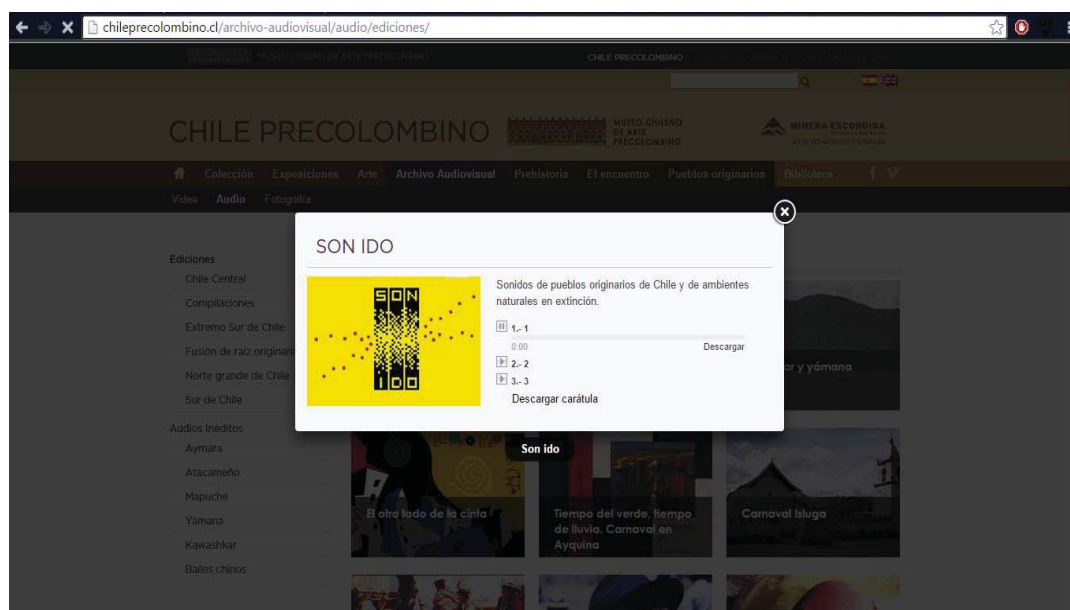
chileprecolombino.cl/archivo-audiovisual/audio/ediciones/

MUSEO CHILENO DE ARTE PRECOLOMBINO

CHILE PRECOLOMBINO

CHILE PRECOLOMBINO

MUSEO CHILENO DE ARTE PRECOLOMBINO

MINERA ESCONDIDA

Colección Exposiciones Arte Archivo Audiovisual Prehistoria El encuentro Pueblos originarios Biblioteca

Video Audio Fotografía

Ediciones
Chile Central
Compilaciones
Extremo Sur de Chile
Fusión de raíz originaria
Norte grande de Chile
Sur de Chile
Audios Inéditos
Aymara
Atacameño
Mapuche
Yámana
Kawashkar
Bailes chinos

SON IDO

SON IDO

Sonidos de pueblos originarios de Chile y de ambientes naturales en extinción.

1.- 1
0:00
Descargar
2.- 2
3.- 3
Descargar carátula

ar y yámana

Son ido

El otro lado de la cinta

Tiempo del verde, tiempo de lluvia. Carnaval en Ayquina

Carnaval Isluga